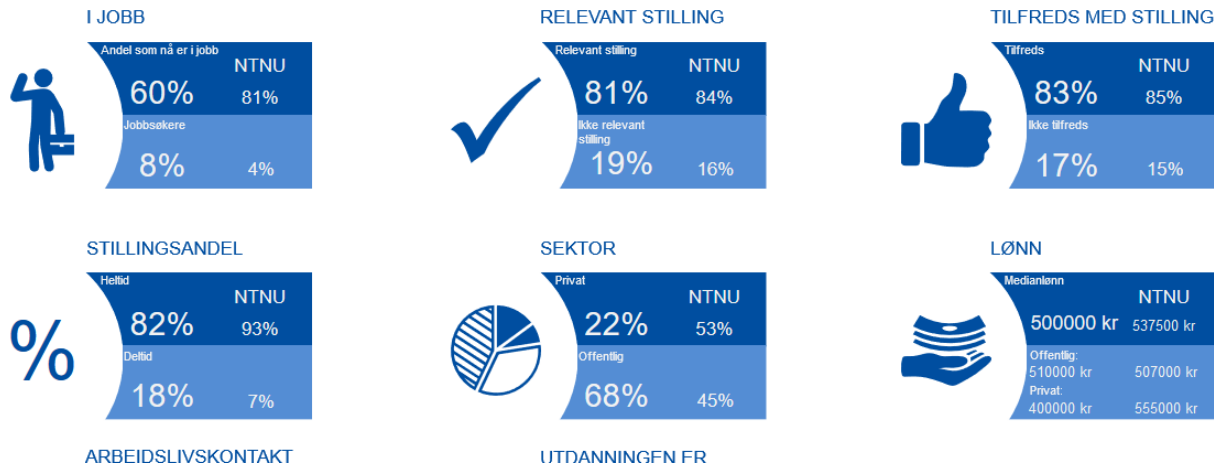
I JOBB

Andel som nå er i jobb

60%

NTNU

81%

Jobbsøkere

8%

4%

RELEVANT STILLING

Relevant stilling

81%

NTNU

84%

Ikke relevant stilling

19%

16%

TILFREDS MED STILLING

Tilfreds

83%

NTNU

85%

Ikke tilfreds

17%

15%

STILLINGSANDEL

%

Heltid

82%

NTNU

93%

Deltid

18%

7%

SEKTOR

Privat

22%

NTNU

53%

Offentlig

68%

45%

LØNN

Medianlønn

NTNU

500000 kr

537500 kr

Offentlig:

510000 kr

507000 kr

Privat:

400000 kr

555000 kr

ARBEIDSLIVSKONTAKT

UTDANNINGEN ER